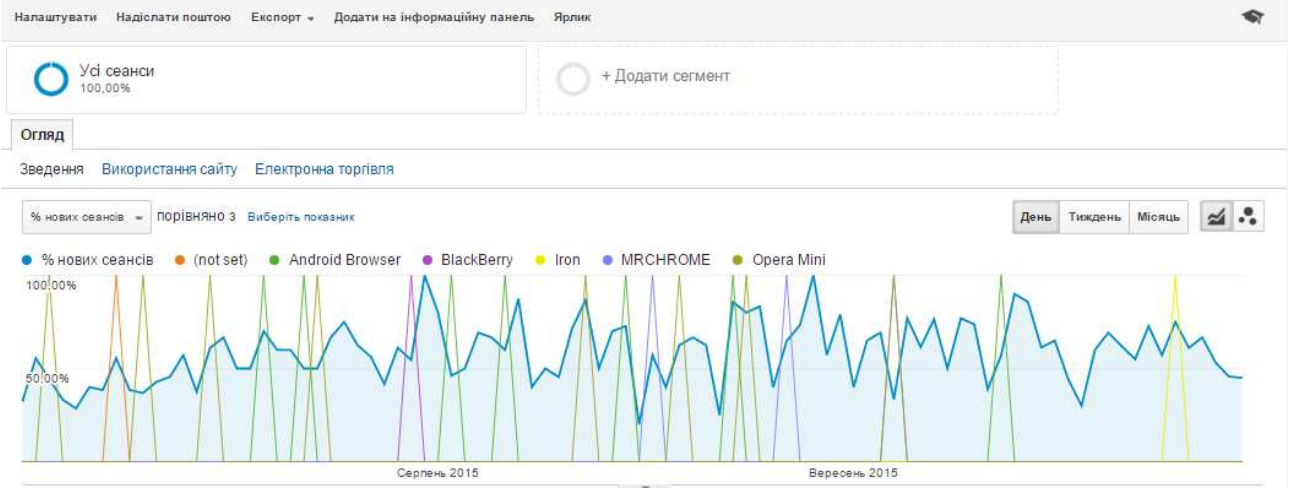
Налаштувати Надіслати поштою Експорт Додати на інформаційну панель Ярлик

Усі сеанси
100,00%

+ Додати сегмент

Огляд

Зведення Використання сайту Електронна торгівля

% нових сеансів порівняно з Виберіть показник

День Тиждень Місяць

% нових сеансів (not set) Android Browser BlackBerry Iron MRCHROME Opera Mini

100,00%

50,00%

Серпень 2015

Вересень 2015